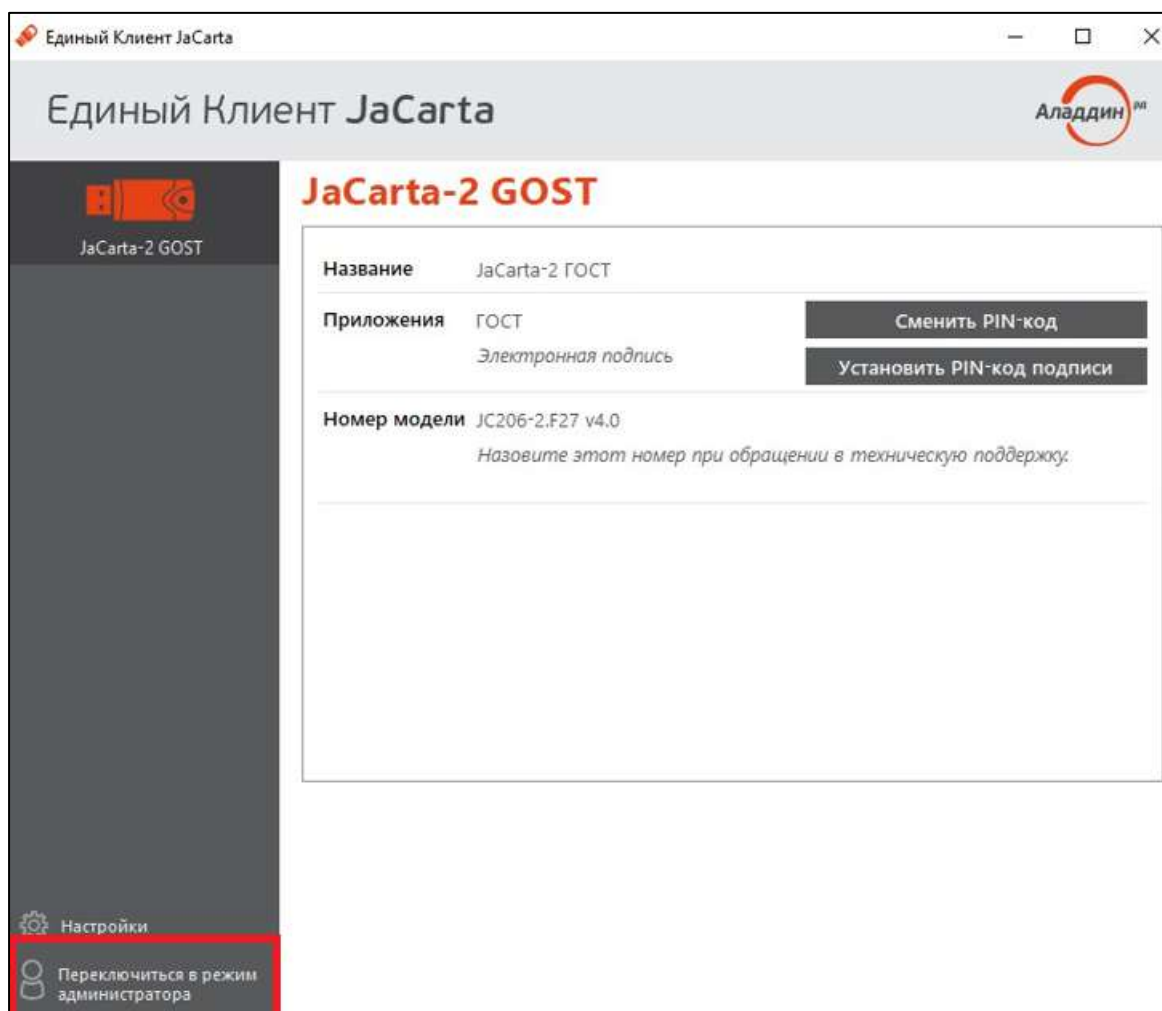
Единый Клиент JaCarta

Единый Клиент JaCarta

Аладдин

JaCarta-2 GOST

JaCarta-2 GOST

Название JaCarta-2 ГОСТ

Приложения ГОСТ

Электронная подпись

Сменить PIN-код

Установить PIN-код подписи

Номер модели JC206-2.F27 v4.0

Назовите этот номер при обращении в техническую поддержку.

Настройки

Переключиться в режим администратора